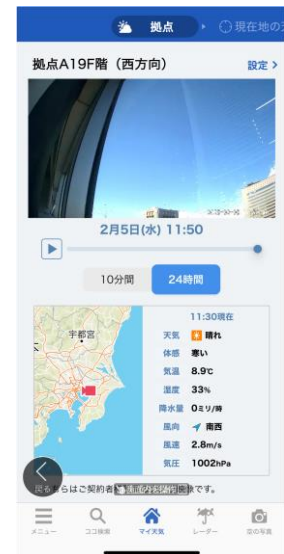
拠点 ◁ 現在地の天

拠点A19F階（西方向）

設定 >

2月5日(水) 11:50

10分間

24時間

宇都宮

11:30現在

天気 晴れ

体感 寒い

気温 8.9℃

湿度 33%

降水量 0ミリ/時

風向 南西

風速 2.8m/s

気圧 1002hPa

戻る らはご契約者 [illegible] です。

メニュー

ココ検索

マイ天気

レーダー

空の写真